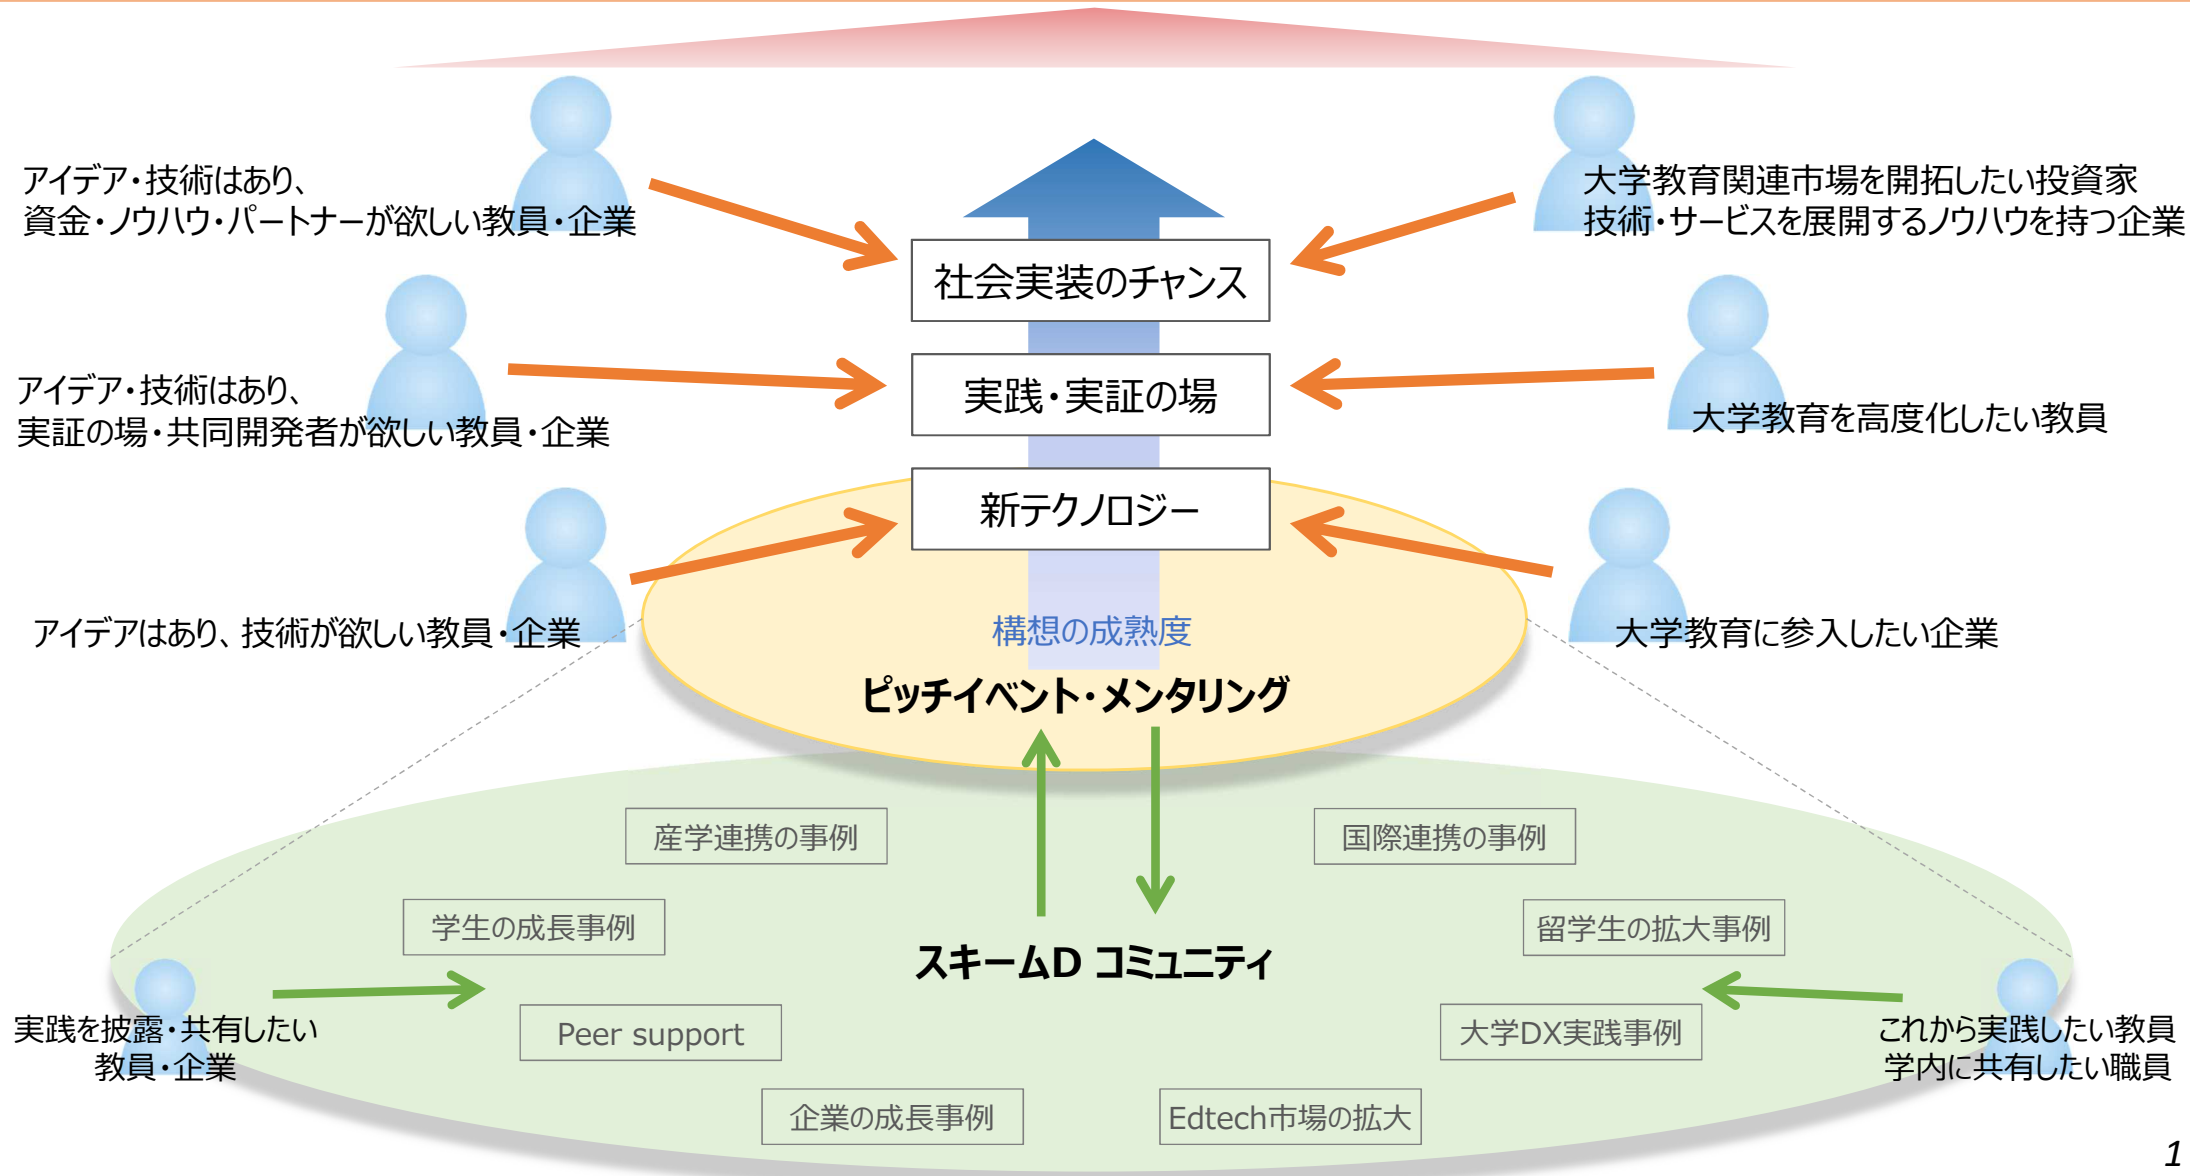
アイデア・技術はあり、
資金・ノウハウ・パートナーが欲しい教員・企業

大学教育関連市場を開拓したい投資家
技術・サービスを展開するノウハウを持つ企業

社会実装のチャンス

アイデア・技術はあり、
実証の場・共同開発者が欲しい教員・企業

実践・実証の場

大学教育を高度化したい教員

新テクノロジー

アイデアはあり、技術が欲しい教員・企業

大学教育に参入したい企業

構想の成熟度

ピッチイベント・メンタリング

産学連携の事例

国際連携の事例

学生の成長事例

留学生の拡大事例

スキームD コミュニティ

実践を披露・共有したい
教員・企業

Peer support

大学DX実践事例

これから実践したい教員
学内に共有したい職員

企業の成長事例

Edtech市場の拡大

1